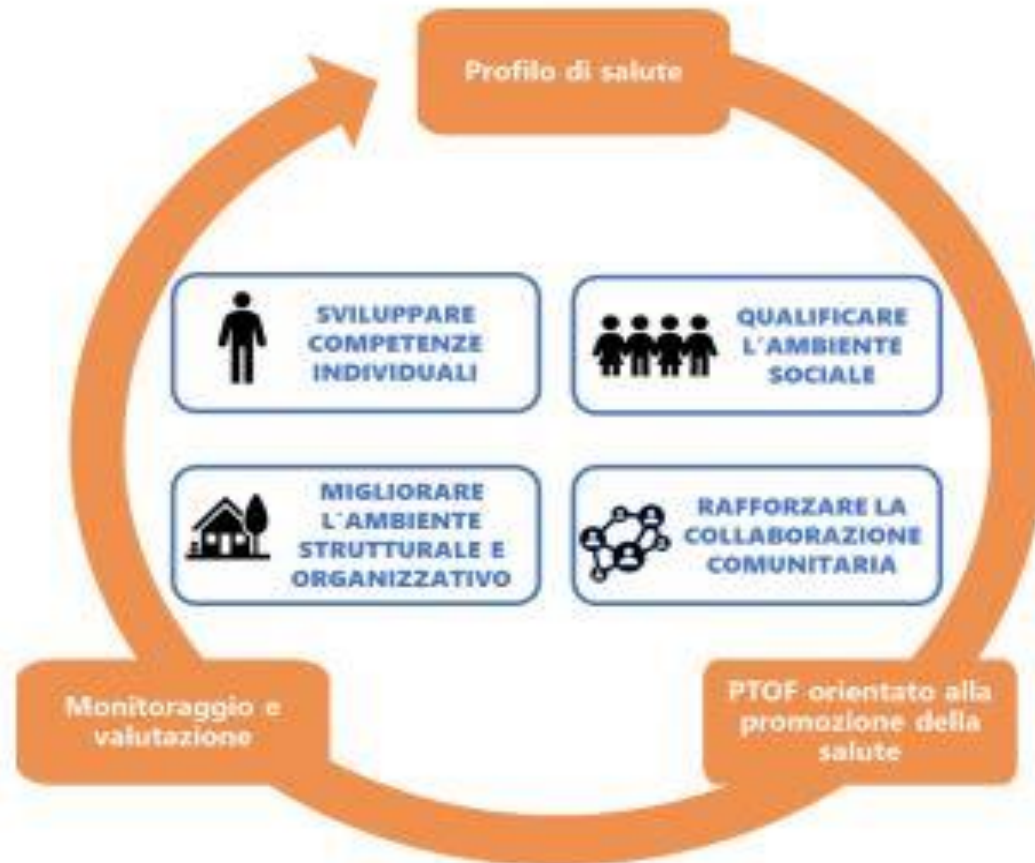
Profilo di salute

SVILUPPARE COMPETENZE INDIVIDUALI

QUALIFICARE L'AMBIENTE SOCIALE

MIGLIORARE L'AMBIENTE STRUTTURALE E ORGANIZZATIVO

RAFFORZARE LA COLLABORAZIONE COMUNITARIA

Monitoraggio e valutazione

PTOF orientato alla promozione della salute